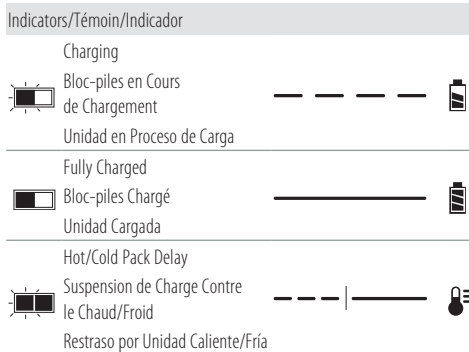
Indicators/Témoin/Indicador

| | | | |
|---|---|---|---|
| | Charging<br>Bloc-piles en Cours de Chargement<br>Unidad en Proceso de Carga | | |
| | Fully Charged<br>Bloc-piles Chargé<br>Unidad Cargada | | |
| | Hot/Cold Pack Delay<br>Suspension de Charge Contre le Chaud/Froid<br>Restraso por Unidad Caliente/Fría | | |